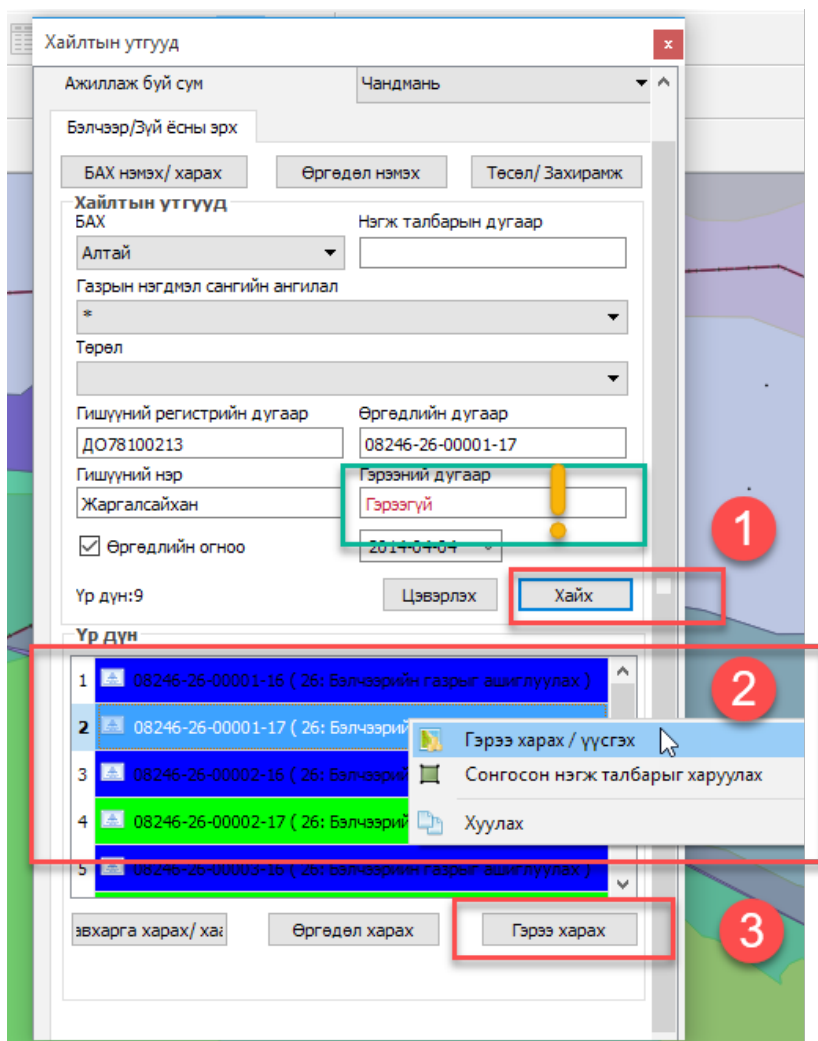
Хайлтын утгууд

Ажиллаж буй сум
Чандмань

Бэлчээр/Зүй ёсны эрх

БАХ нэмэх/ харах
Өргөдөл нэмэх
Төсөл/ Захирамж

Хайлтын утгууд
БАХ
Алтай
Нэгж талбарын дугаар
Газрын нэгдмэл сангийн ангилал
*
Төрөл
Гишүүний регистрийн дугаар
ДО78100213
Өргөдлийн дугаар
08246-26-00001-17
Гишүүний нэр
Жаргалсайхан
Гэрээний дугаар
Гэрээгүй
Өргөдлийн огноо
2014-04-04
Үр дүн:9
Цэвэрлэх
Хайх
1

Үр дүн
1 08246-26-00001-16 ( 26: Бэлчээрийн газрыг ашиглуулах )
2 08246-26-00001-17 ( 26: Бэлчээрий
3 08246-26-00002-16 ( 26: Бэлчээрий
4 08246-26-00002-17 ( 26: Бэлчээрий
5 08246-26-00003-16 ( 26: Бэлчээрийн газрыг ашиглуулах )
2

Гэрээ харах / үүсгэх
Сонгосон нэгж талбарыг харуулах
Хуулах

авхарга харах/ ха
Өргөдөл харах
Гэрээ харах
3